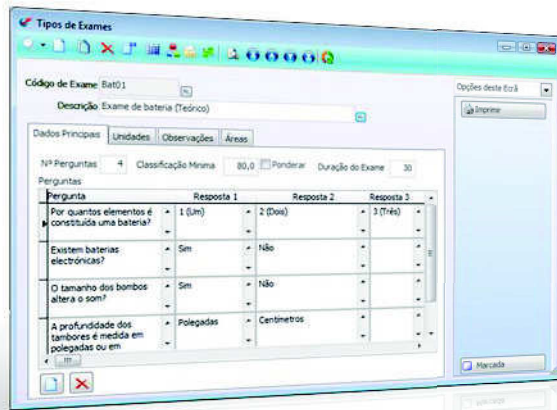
Tipos de Exames

Código de Exame Bat01

Descrição Exame de bateria (Teórico)

Opções deste Ecrã

Imprime

Dados Principais | Unidades | Observações | Áreas

Nº Perguntas 4 Classificação Mínima 80,0 Ponderar Duração do Exame 30

Perguntas

| Pergunta | Resposta 1 | Resposta 2 | Resposta 3 |
|---|---|---|---|
| Por quantos elementos é constituída uma bateria? | 1 (Um) | 2 (Dois) | 3 (Três) |
| Existem baterias electrónicas? | Sim | Não | |
| O tamanho dos bombos altera o som? | Sim | Não | |
| A profundidade dos tambores é medida em polegadas ou em | Polegadas | Centimetros | |

Marcada